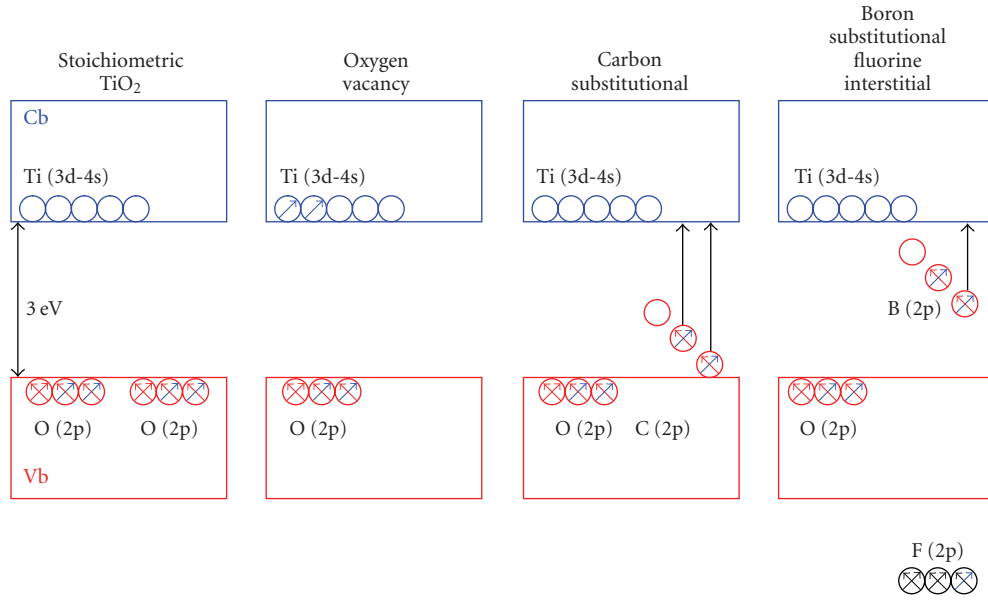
Stoichiometric $TiO_2$

Oxygen vacancy

Carbon substitutional

Boron substitutional fluorine interstitial

Cb

Ti (3d-4s)

Ti (3d-4s)

Ti (3d-4s)

Ti (3d-4s)

3 eV

B (2p)

O (2p) O (2p)

O (2p)

O (2p) C (2p)

O (2p)

Vb

F (2p)